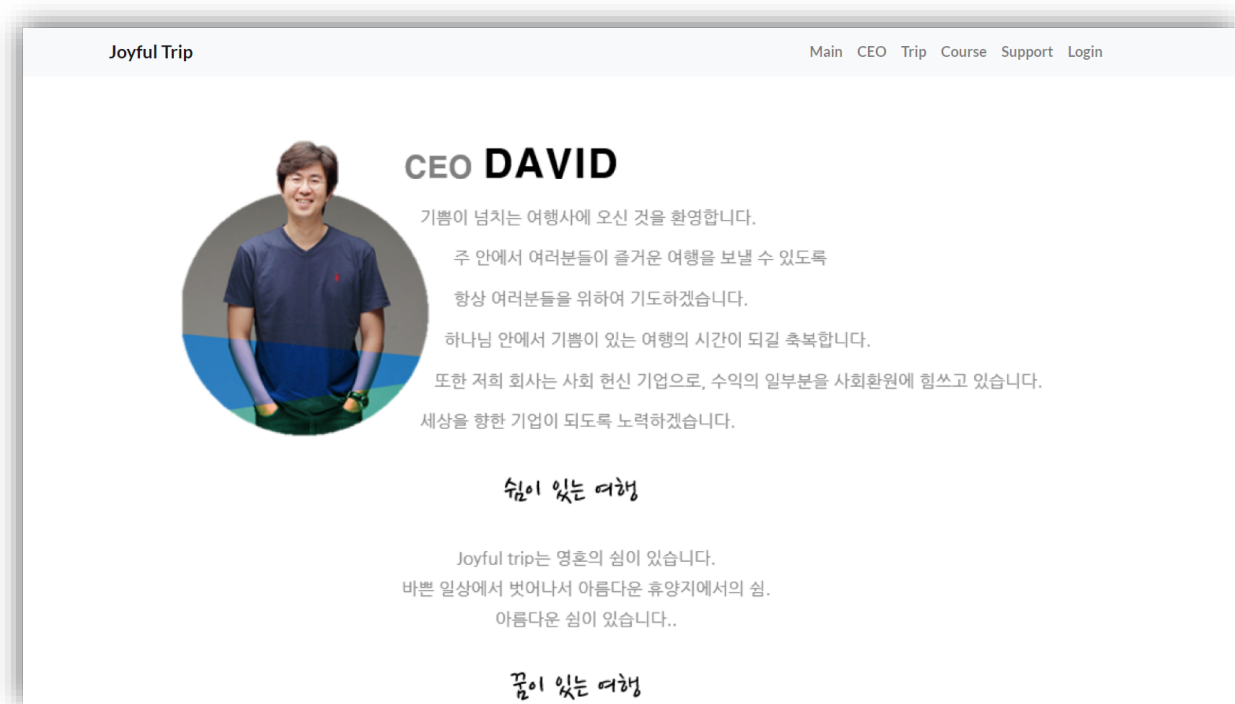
Joyful Trip

Main CEO Trip Course Support Login

CEO DAVID

기쁨이 넘치는 여행사에 오신 것을 환영합니다.

주 안에서 여러분들이 즐거운 여행을 보낼 수 있도록

항상 여러분들을 위하여 기도하겠습니다.

하나님 안에서 기쁨이 있는 여행의 시간이 되길 축복합니다.

또한 저희 회사는 사회 헌신 기업으로, 수익의 일부분을 사회환원에 힘쓰고 있습니다.

세상을 향한 기업이 되도록 노력하겠습니다.

쉼이 있는 여행

Joyful trip는 영혼의 쉼이 있습니다.
바쁜 일상에서 벗어나서 아름다운 휴양지에서의 쉼.
아름다운 쉼이 있습니다..

꿈이 있는 여행